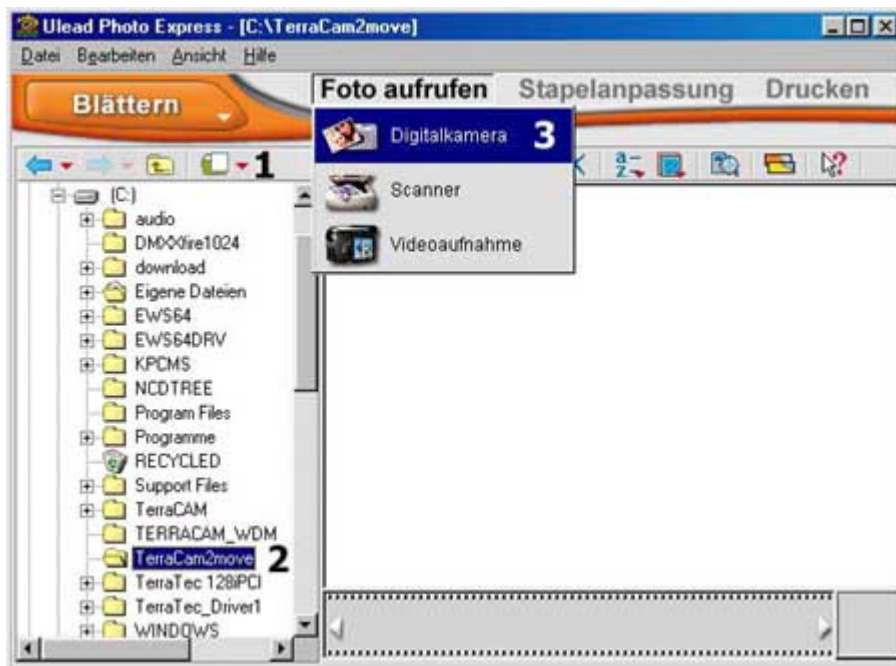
Ulead Photo Express - [C:\TerraCam2move]

Datei Bearbeiten Ansicht Hilfe

Blättern

Foto aufrufen Stapelanpassung Drucken

Digitalkamera 3

Scanner

Videoaufnahme

1

(C:)
audio
DMXXfire1024
download
Eigene Dateien
EWS64
EWS64DRV
KPCMS
NCDTREE
Program Files
Programme
RECYCLED
Support Files
TerraCAM
TERRACAM_WDM
TerraCam2move 2
TerraTec 128iPCI
TerraTec_Driver1
WINDOWS